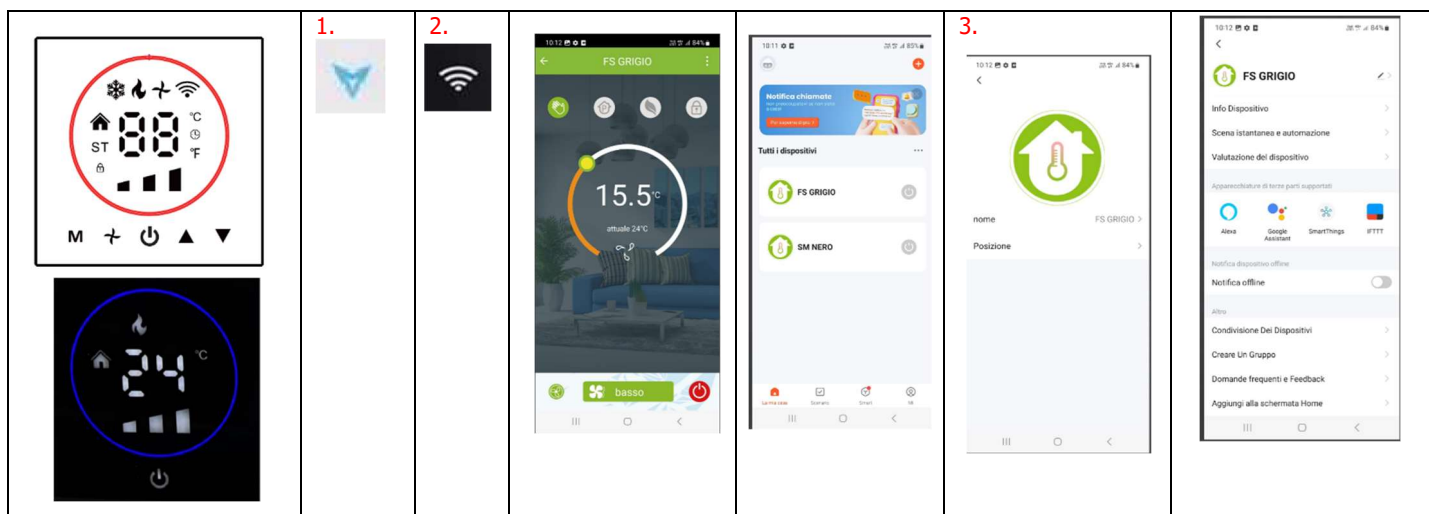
| | 1. | 2. | | | 3. | |
|---|---|---|---|---|---|---|
| °C °F ST 88 M ▲ ▼ 24 °C | | | 10:12 84% FS GRIGIO 15.5°C attuale 24°C basso | 10:11 83% Notifica chiamate Tutti i dispositivi FS GRIGIO SM NERO | 10:12 84% nome FS GRIGIO Posizione | 10:12 84% FS GRIGIO Info Dispositivo Scena istantanea e automazione Valutazione del dispositivo Apparecchiature di terze parti supportati Alexa Google Assistant SmartThings IFTTT Notifica dispositivo offline Notifica offline Altro Condivisione Dei Dispositivi Creare Un Gruppo Domande frequenti e Feedback Aggiungi alla schermata Home |